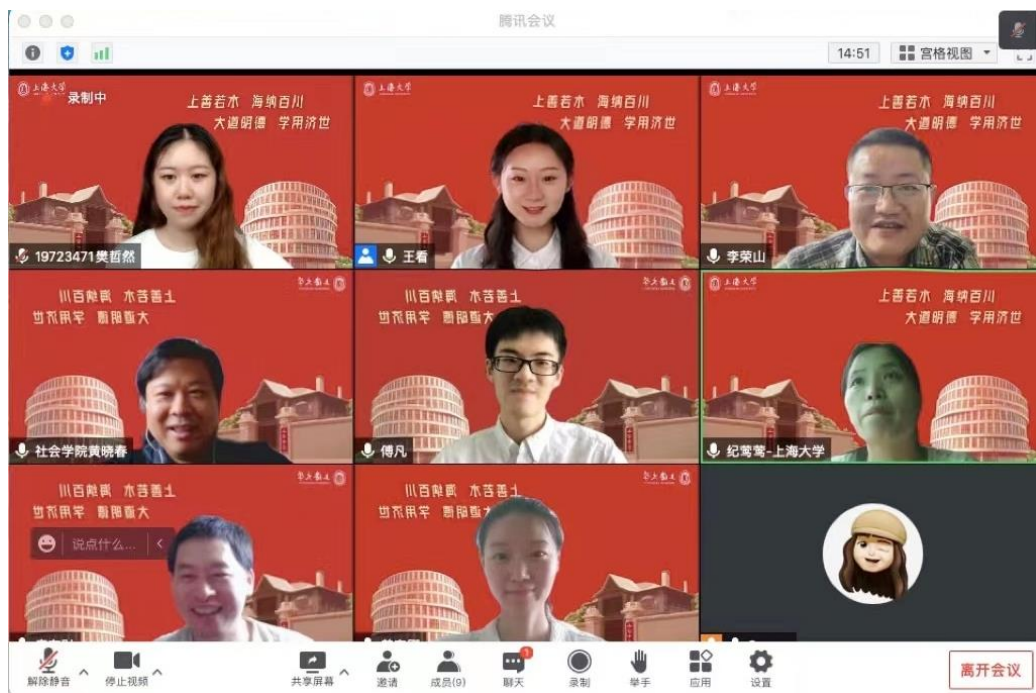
腾讯会议

14:51 宫格视图

上海大学 录制中
上善若水 海纳百川
大道明德 学用济世
19723471樊哲然

上海大学
上善若水 海纳百川
大道明德 学用济世
王看

上海大学
上善若水 海纳百川
大道明德 学用济世
李荣山

社会学院黄晓春

傅凡

上海大学
上善若水 海纳百川
大道明德 学用济世
纪莺莺-上海大学

说点什么...

解除静音
停止视频
共享屏幕
邀请
成员(9)
聊天
录制
举手
应用
设置
离开会议